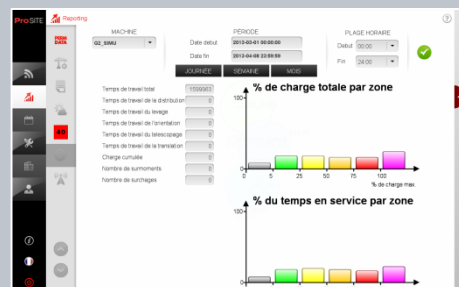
ProSITE Reporting

MACHINE
G2_SIMU

PÉRIODE
Date debut 2012-03-01 00:00:00
Date fin 2012-04-08 23:59:59

PLAGE HORAIRE
Debut 00:00
Fin 24:00

JOURNÉE SEMAINE MOIS

Temps de travail total 1599063
Temps de travail de la distribution 0
Temps de travail du levage 0
Temps de travail de l'orientation 0
Temps de travail du telescopage 0
Temps de travail de la translation 0
Charge cumulée 0
Nombre de surmonments 0
Nombre de surcharges 0

48

% de charge totale par zone
100
0 5 25 50 75 100
% de charge max.

% du temps en service par zone
100